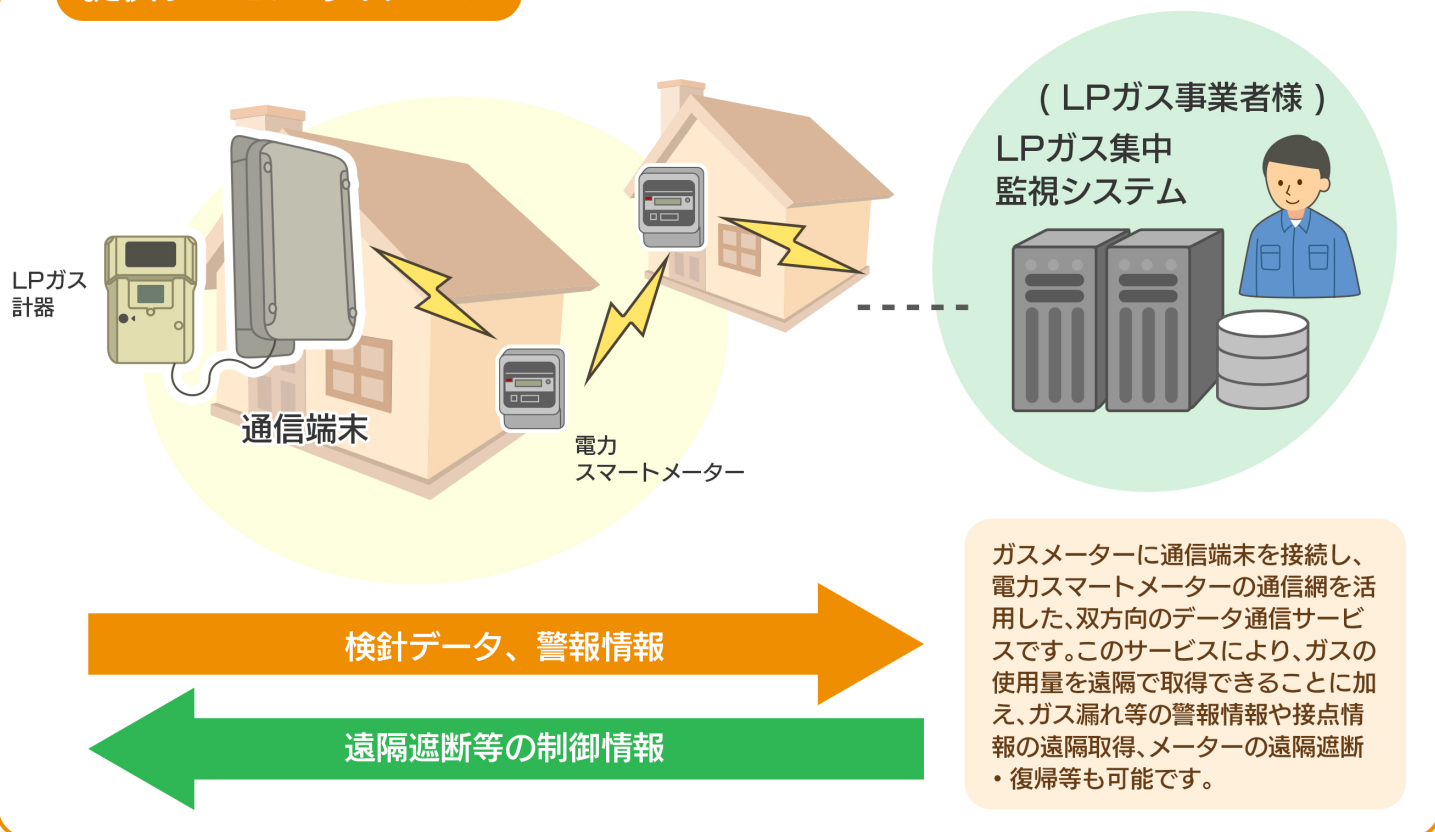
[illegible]

（LPガス事業者様）

LPガス集中監視システム

LPガス計器

通信端末

電力スマートメーター

検針データ、警報情報

遠隔遮断等の制御情報

ガスメーターに通信端末を接続し、電力スマートメーターの通信網を活用した、双方向のデータ通信サービスです。このサービスにより、ガスの使用量を遠隔で取得できることに加え、ガス漏れ等の警報情報や接点情報の遠隔取得、メーターの遠隔遮断・復帰等も可能です。